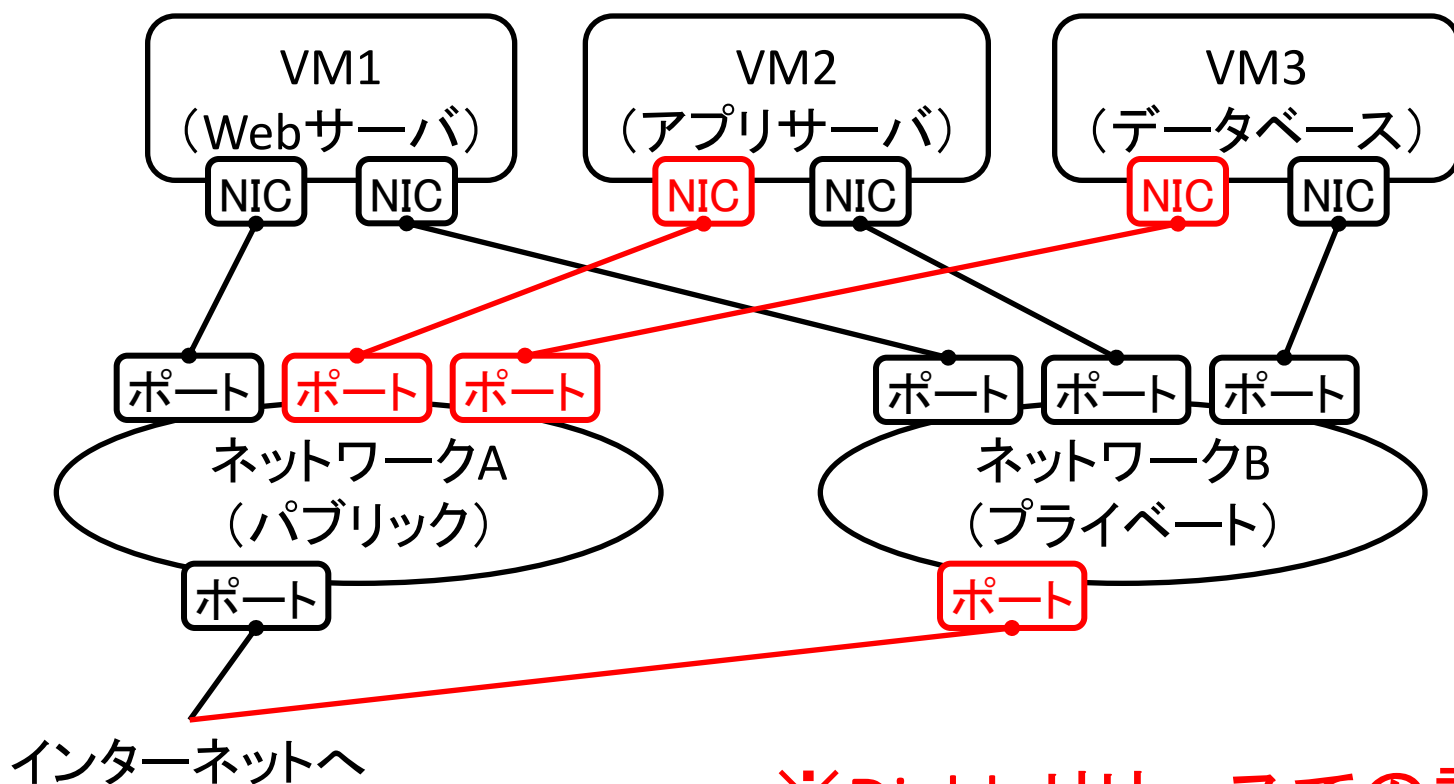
VM1
（Webサーバ）

VM2
（アプリサーバ）

VM3
（データベース）

NIC NIC NIC NIC NIC NIC

ポート ポート ポート

ポート ポート ポート

ネットワークA
（パブリック）

ネットワークB
（プライベート）

ポート

ポート

インターネットへ

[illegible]